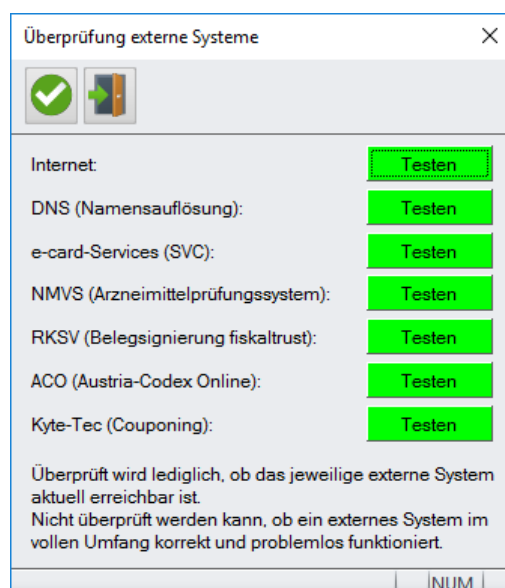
Überprüfung externe Systeme

×

Internet: Testen

DNS (Namensauflösung): Testen

e-card-Services (SVC): Testen

NMVS (Arzneimittelprüfungssystem): Testen

RKSV (Belegsignierung fiskaltrust): Testen

ACO (Austria-Codex Online): Testen

Kyte-Tec (Couponing): Testen

Überprüft wird lediglich, ob das jeweilige externe System aktuell erreichbar ist.
Nicht überprüft werden kann, ob ein externes System im vollen Umfang korrekt und problemlos funktioniert.

NUM